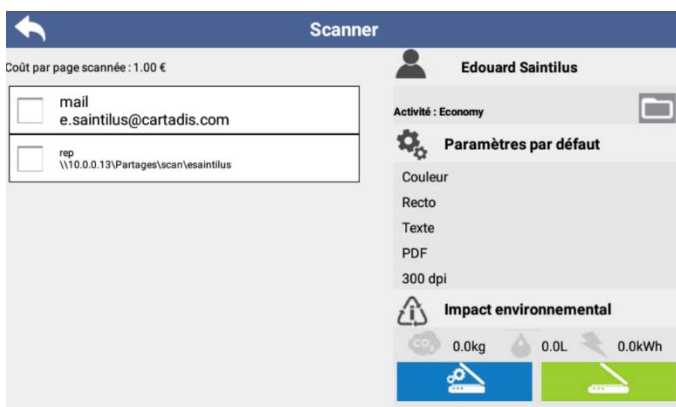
Scanner

Coût par page scannée : 1.00 €

mail
e.saintilus@cartadis.com

rep
\\10.0.0.13\Partages\scan\esaintilus

Edouard Saintilus

Activité : Economy

Paramètres par défaut

Couleur

Recto

Texte

PDF

300 dpi

Impact environnemental

$CO_2$ 0.0kg 0.0L 0.0kWh